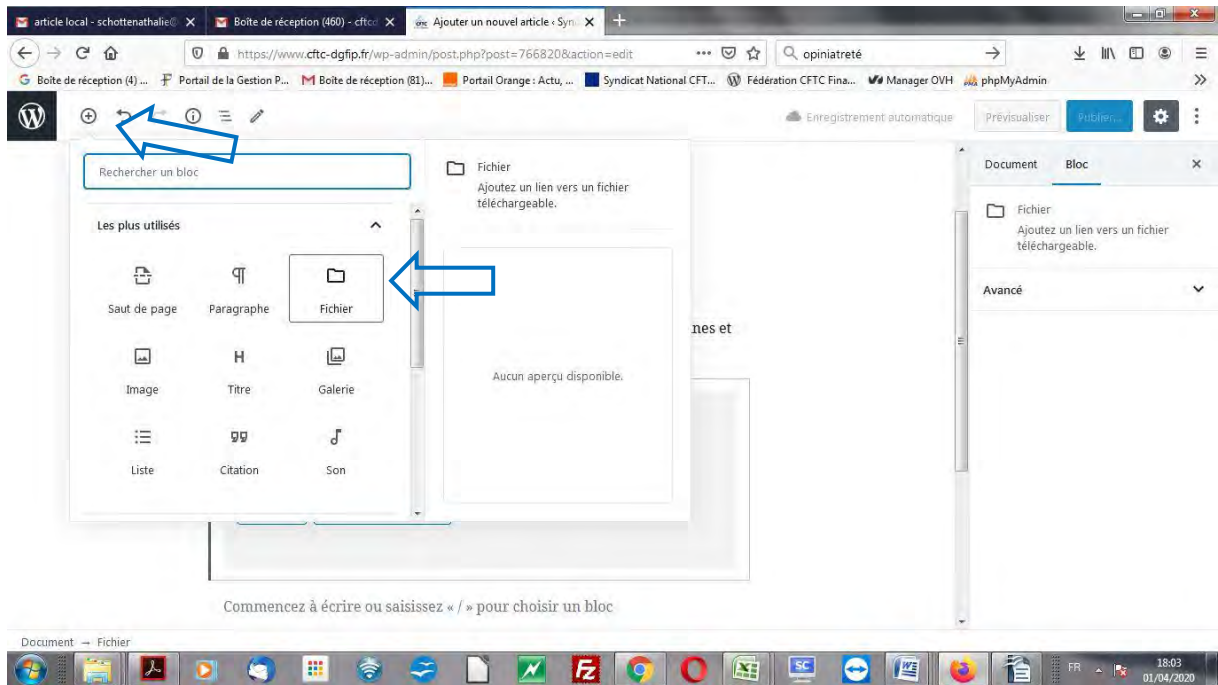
article local - schottenathalie@ ×
Boîte de réception (460) - cftc ×
Ajouter un nouvel article ‹ Syn ×
+

https://www.cftc-dgfip.fr/wp-admin/post.php?post=766820&action=edit
opiniatreté

Boîte de réception (4) ...
Portail de la Gestion P...
Boîte de réception (81)...
Portail Orange : Actu, ...
Syndicat National CFT...
Fédération CFTC Fina...
Manager OVH
phpMyAdmin

Enregistrement automatique
Prévisualiser
Publier...

Rechercher un bloc

Les plus utilisés

Saut de page
Paragraphe
Fichier
Image
Titre
Galerie
Liste
Citation
Son

Fichier
Ajoutez un lien vers un fichier téléchargeable.

Aucun aperçu disponible.

nes et

Commencez à écrire ou saisissez « / » pour choisir un bloc

Document
Bloc

Fichier
Ajoutez un lien vers un fichier téléchargeable.

Avancé

Document → Fichier

FR
18:03
01/04/2020